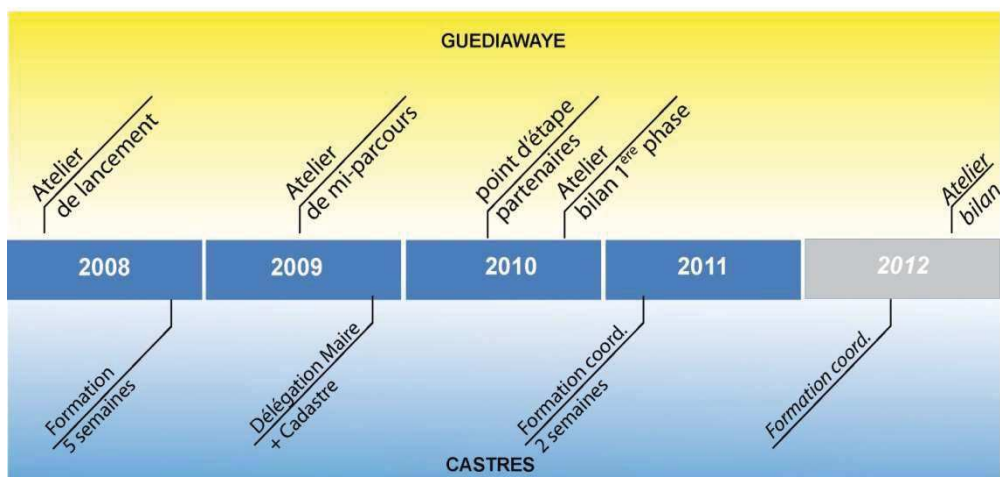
GUEDIAWAYE

Atelier de lancement

Atelier de mi-parcours

point d'étape partenaires

Atelier bilan 1$^{ère}$ phase

Atelier bilan

2008

2009

2010

2011

2012

Formation 5 semaines

Délégation Maire + Cadastre

Formation coord. 2 semaines

Formation coord.

CASTRES